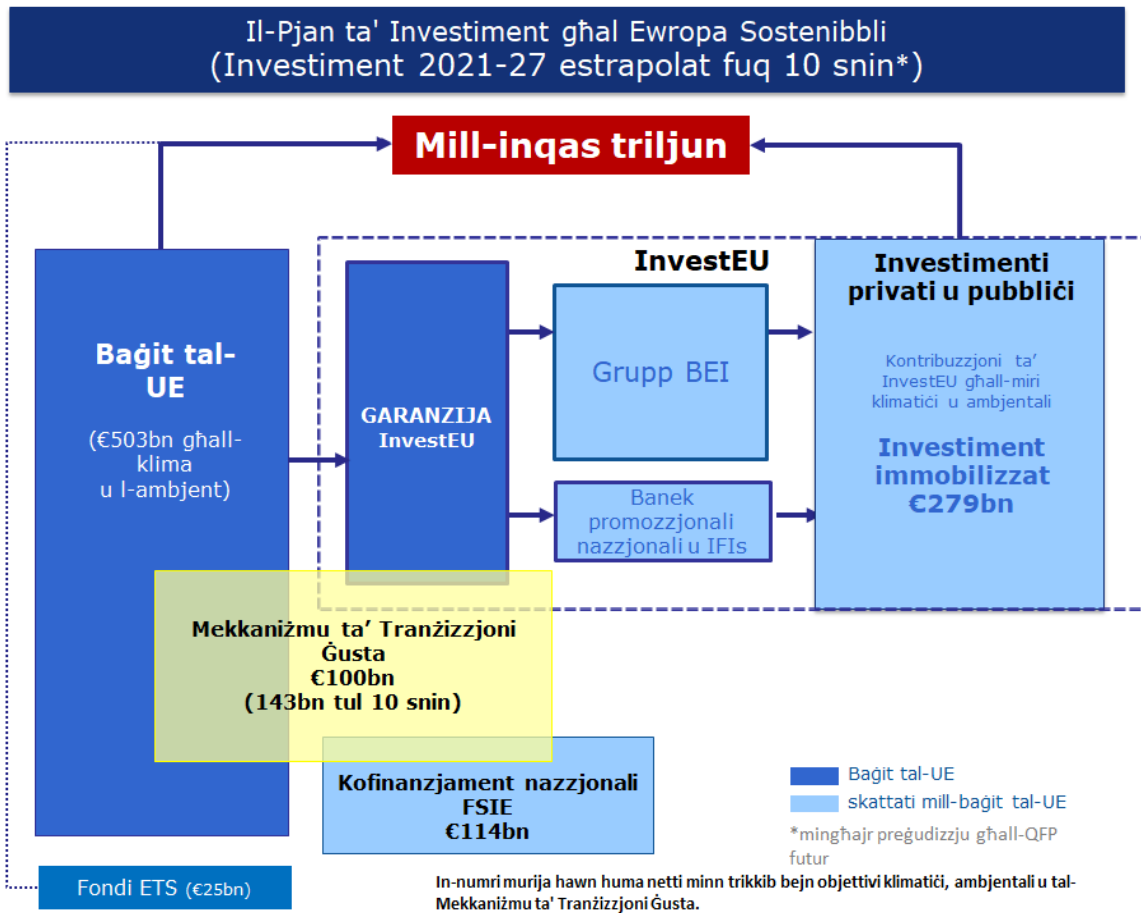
Il-Pjan ta' Investiment għal Ewropa Sostenibbli
(Investiment 2021-27 estrapolat fuq 10 snin*)

Mill-inqas triljun

Baġit tal-UE

(€503bn għall-klima u l-ambjent)

InvestEU

GARANZIJA InvestEU

Grupp BEI

Banek promozzjonali nazzjonali u IFIs

Investimenti privati u pubbliċi

Kontribuzzjoni ta' InvestEU għall-miri klimatiċi u ambjentali

Investiment immobilizzat €279bn

Mekkaniżmu ta' Tranżizzjoni Ġusta
€100bn
(143bn tul 10 snin)

Kofinanzjament nazzjonali FSIE
€114bn

Baġit tal-UE
skattati mill-baġit tal-UE

*mingħajr preġudizzju għall-QFP futur

Fondi ETS (€25bn)

In-numri murija hawn huma netti minn trikkib bejn objettivi klimatiċi, ambjentali u tal-Mekkaniżmu ta' Tranżizzjoni Ġusta.